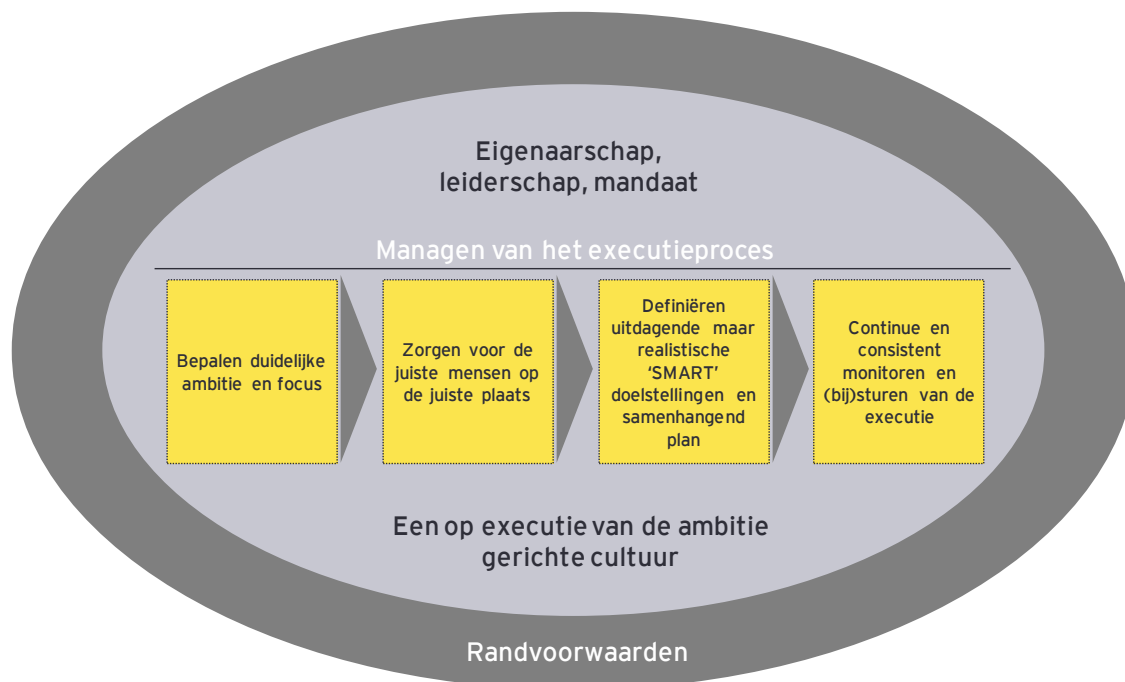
Eigenaarschap, leiderschap, mandaat

Managen van het executieproces

Bepalen duidelijke ambitie en focus

Zorgen voor de juiste mensen op de juiste plaats

Definiëren uitdagende maar realistische 'SMART' doelstellingen en samenhangend plan

Continue en consistent monitoren en (bij)sturen van de executie

Een op executie van de ambitie gerichte cultuur

Randvoorwaarden